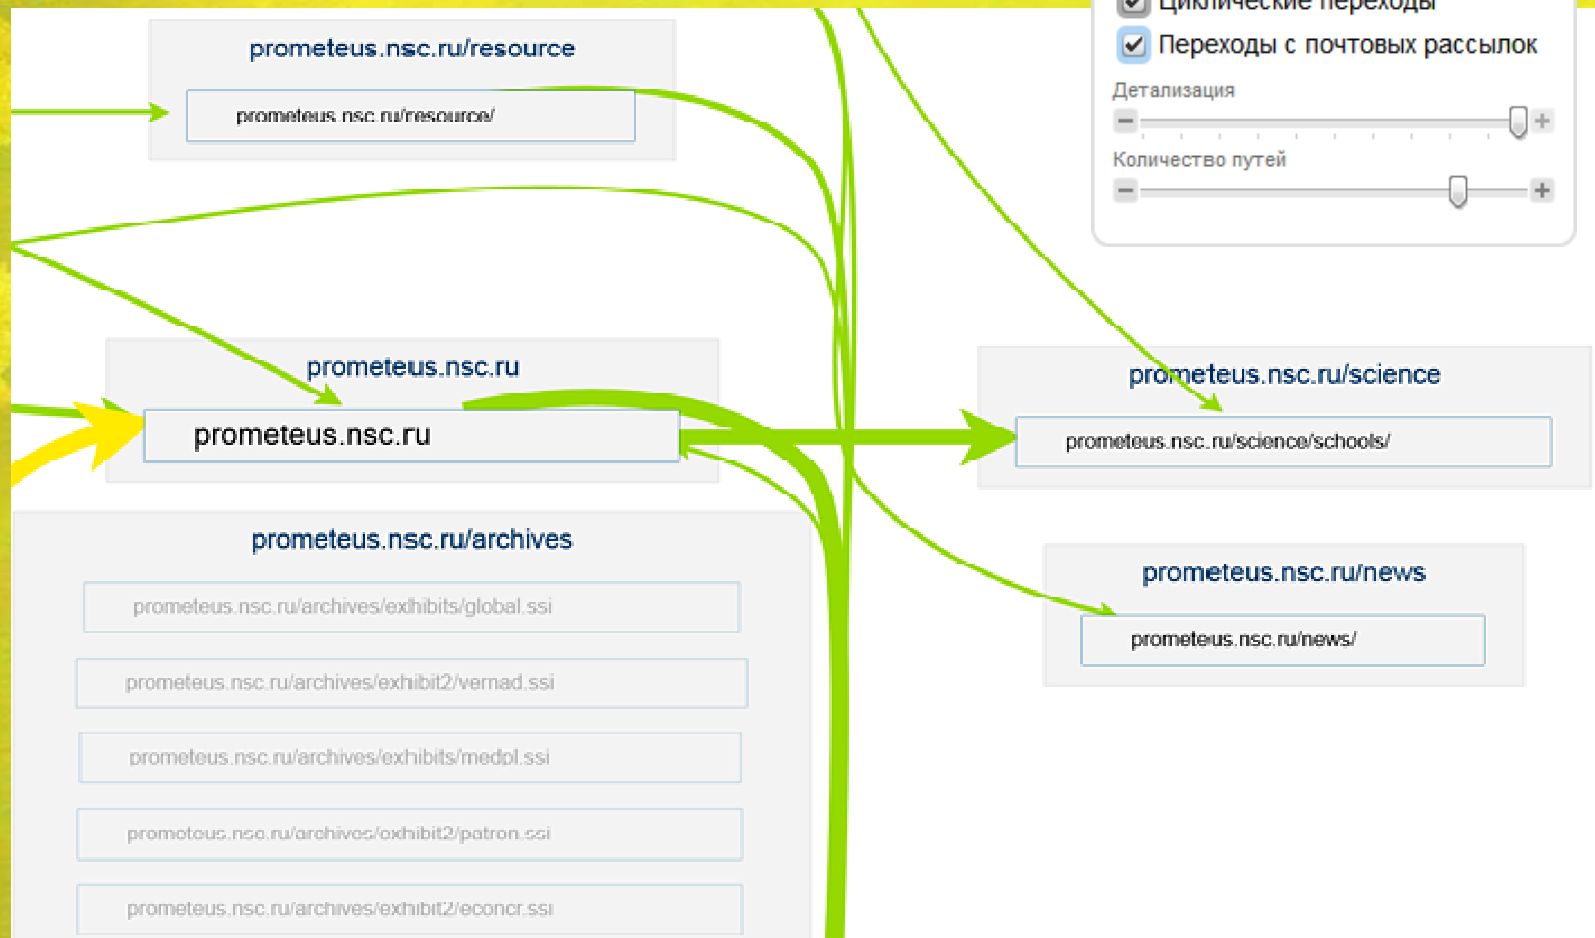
Циклические переходы

Переходы с почтовых рассылок

Детализация

Количество путей

prometeus.nsc.ru/resource

prometeus.nsc.ru/resource/

prometeus.nsc.ru

prometeus.nsc.ru

prometeus.nsc.ru/science

prometeus.nsc.ru/science/schools/

prometeus.nsc.ru/archives

prometeus.nsc.ru/archives/exhibits/global.ssi

prometeus.nsc.ru/archives/exhibit2/vernad.ssi

prometeus.nsc.ru/archives/exhibits/medol.ssi

prometeus.nsc.ru/archives/exhibit2/patron.ssi

prometeus.nsc.ru/archives/exhibit2/econcr.ssi

prometeus.nsc.ru/news

prometeus.nsc.ru/news/